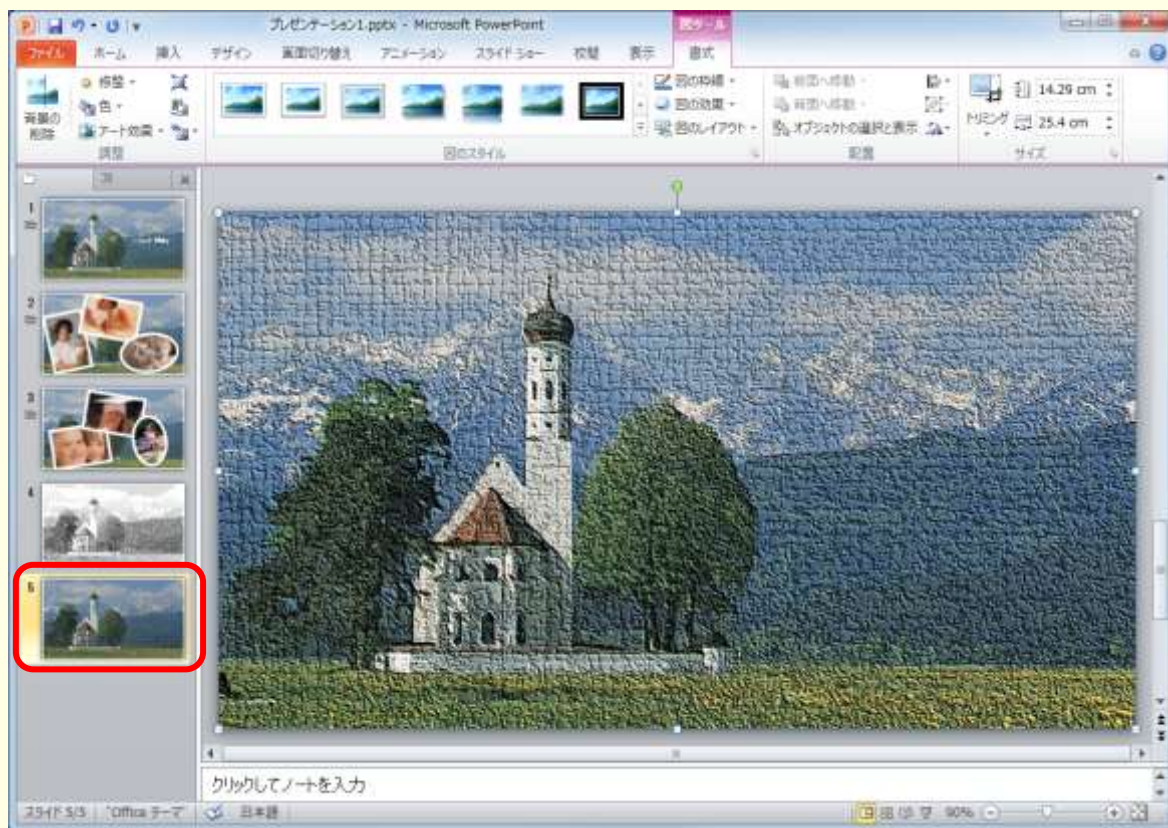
プレゼンテーション1.pptx - Microsoft PowerPoint
図ツール
ファイル ホーム 挿入 デザイン 画面切り替え アニメーション スライド ショー 校閲 表示 書式
背景の削除
修整
色
アート効果
調整
図のスタイル
図の枠線
図の効果
図のレイアウト
前面へ移動
背面へ移動
オブジェクトの選択と表示
配置
トリミング
14.29 cm
25.4 cm
サイズ
1
2
3
4
5
クリックしてノートを入力
スライド 5/5 "Office テーマ" 日本語 90%